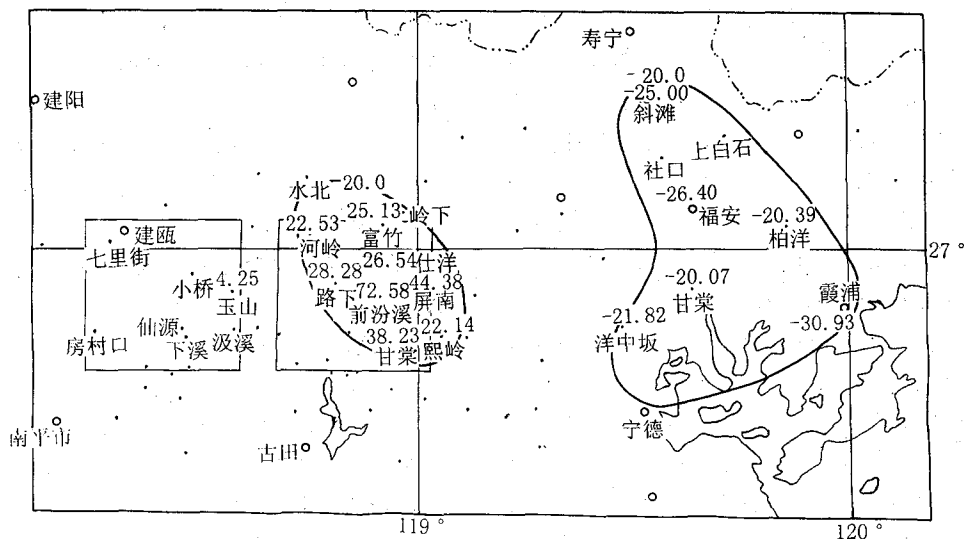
寿宁
建阳
-20.0
-25.00
斜滩
上白石
社口
-26.40
福安
-20.39
柏洋
水北
-20.0
22.53
-25.13
岭下
富竹
建瓯
七里街
河岭
26.54
仕洋
27°
28.28
44.38
小桥
4.25
玉山
路下
72.58
屏南
-20.07
甘棠
霞浦
前汾溪
22.14
-21.82
-30.93
仙源
38.23
房村口
下溪
汲溪
甘棠
熙岭
洋中坂
南平市
古田
宁德
119°
120°